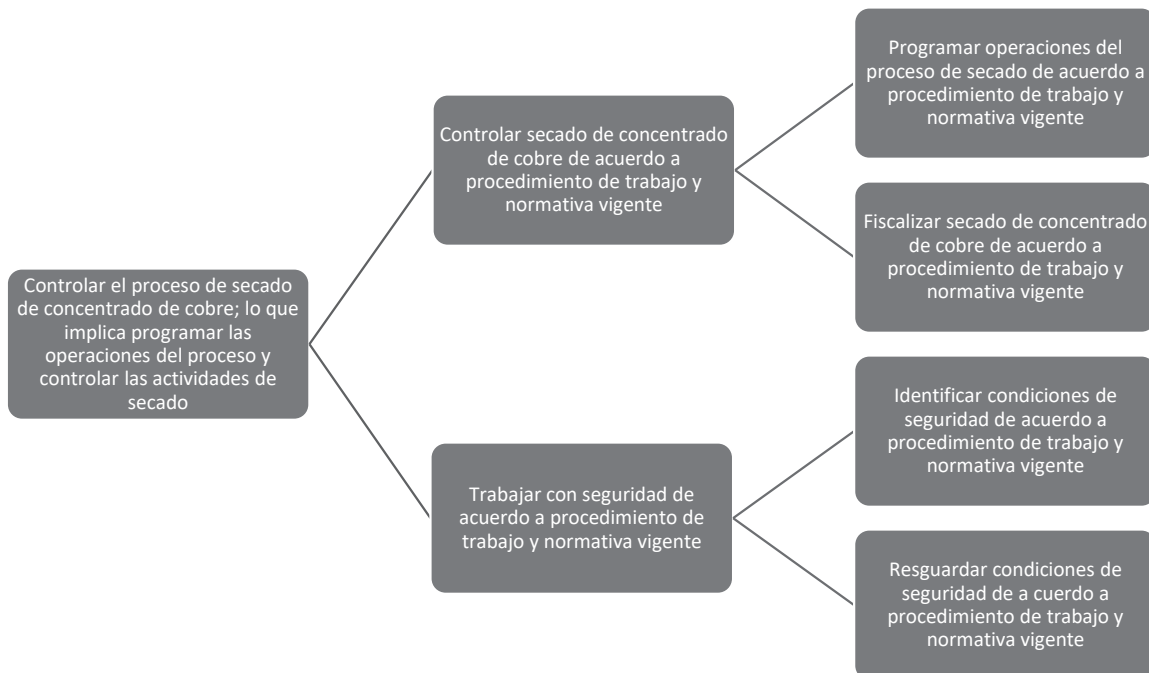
Controlar el proceso de secado de concentrado de cobre; lo que implica programar las operaciones del proceso y controlar las actividades de secado

Controlar secado de concentrado de cobre de acuerdo a procedimiento de trabajo y normativa vigente

Programar operaciones del proceso de secado de acuerdo a procedimiento de trabajo y normativa vigente

Fiscalizar secado de concentrado de cobre de acuerdo a procedimiento de trabajo y normativa vigente

Trabajar con seguridad de acuerdo a procedimiento de trabajo y normativa vigente

Identificar condiciones de seguridad de acuerdo a procedimiento de trabajo y normativa vigente

Resguardar condiciones de seguridad de a cuerdo a procedimiento de trabajo y normativa vigente